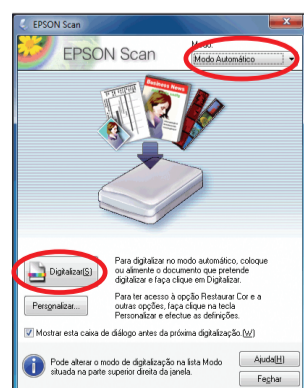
EPSON Scan

EPSON Scan

Modo:
Modo Automático

Business News

Digitalizar(S)

Para digitalizar no modo automático, coloque ou alimente o documento que pretende digitalizar e faça clique em Digitalizar.

Personalizar...

Para ter acesso à opção Restaurar Cor e a outras opções, faça clique na tecla Personalizar e efectue as definições.

Mostrar esta caixa de diálogo antes da próxima digitalização.(W)

Pode alterar o modo de digitalização na lista Modo situada na parte superior direita da janela.

Ajuda(H)

Fechar